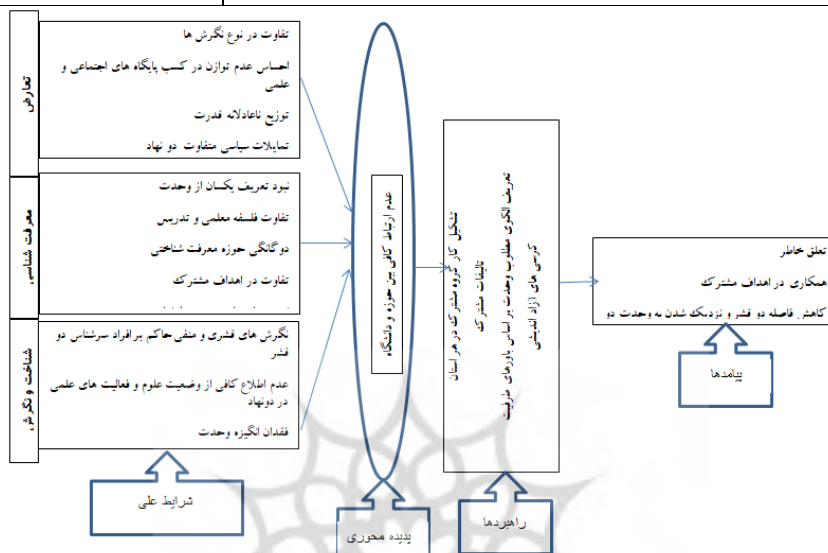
تعارض

تفاوت در نوع نگرش ها

احساس عدم توازن در کسب پایگاه های اجتماعی و علمی

توزیع ناعادلانه قدرت

تمایلات سیاسی متفاوت دو نهاد

معرفت شناسی

نبود تعریف یکسان از وحدت

تفاوت فلسفه معلمی و تدریس

دوگانگی حوزه معرفت شناختی

تفاوت در اهداف مشترک

شناخت و نگرش

نگرش های قشری و منفی حاکم برافراد سرشناس دو قشر

عدم اطلاع کافی از وضعیت علوم و فعالیت های علمی در دونهاد

فقدان انگیزه وحدت

شرایط علی

عدم ارتباط کافی بین حوزه و دانشگاه

پدیده محوری

تشکیل کار گروه مشترک در هر استان

تألیفات مشترک

تعریف الگوی مطلوب وحدت بر اساس باورهای عترت

کرسی های آزاد اندیشی

راهبردها

تحقق خاطر

همکاری در اهداف مشترک

کاهش فاصله دو قشر و نزدیک شدن به وحدت دو

پیامدها